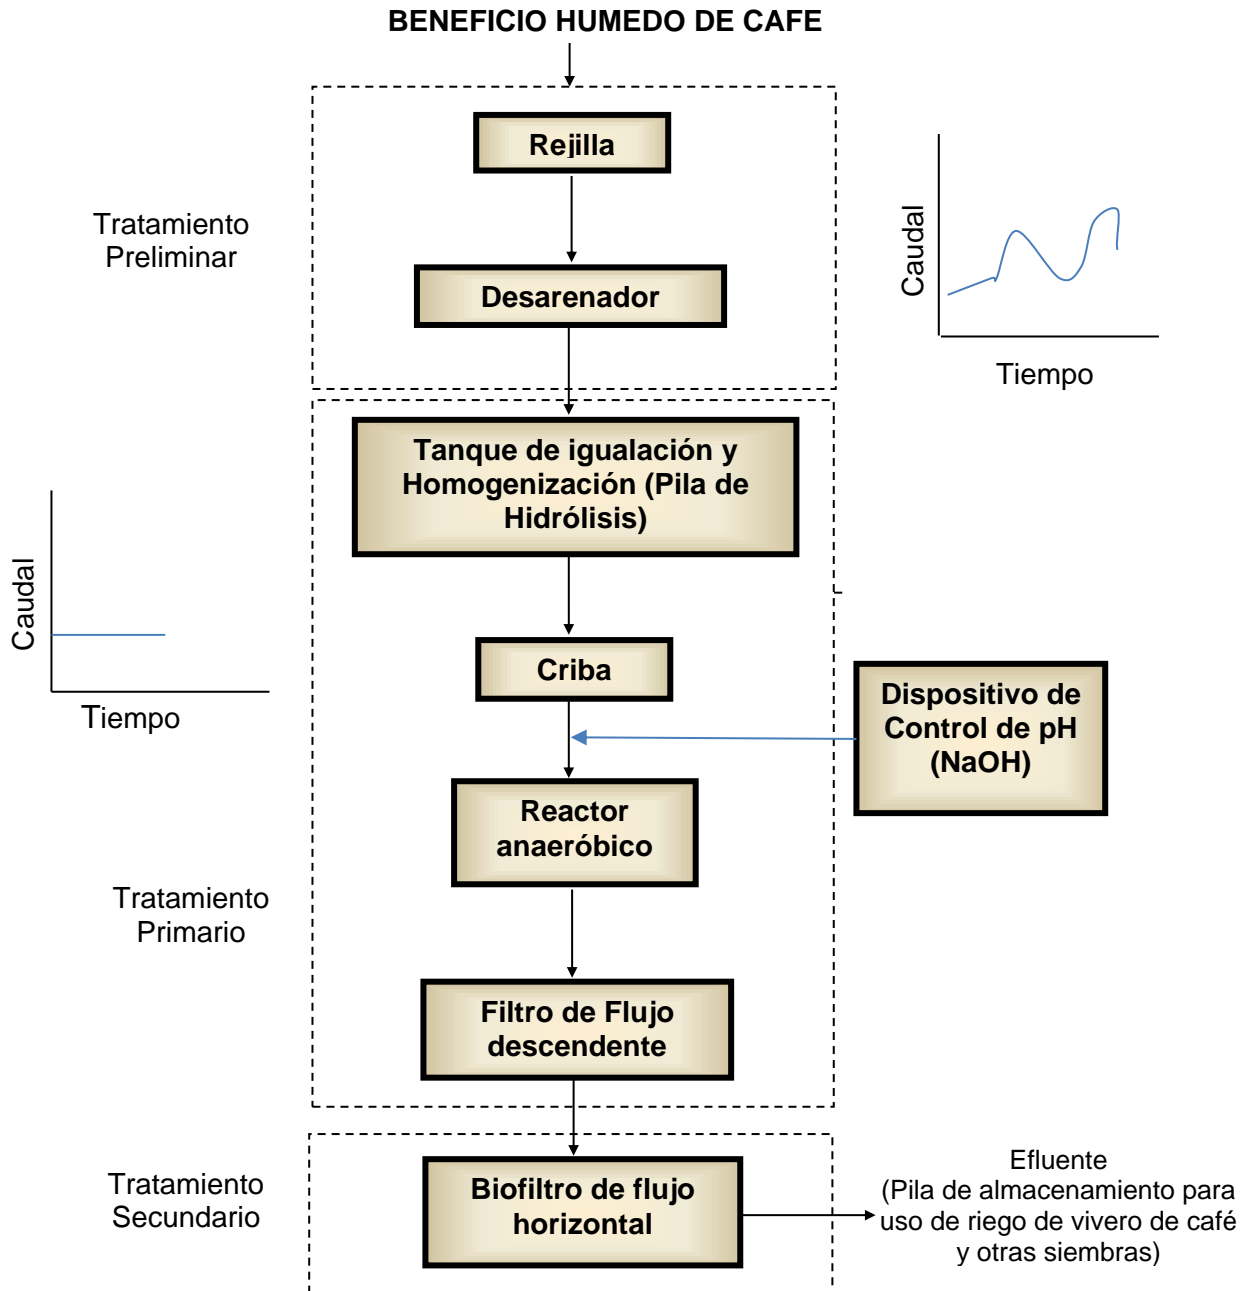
BENEFICIO HUMEDO DE CAFE

Tratamiento Preliminar

Rejilla

Desarenador

Caudal

Tiempo

Tanque de igualación y Homogenización (Pila de Hidrólisis)

Caudal

Tiempo

Criba

Dispositivo de Control de pH (NaOH)

Reactor anaeróbico

Tratamiento Primario

Filtro de Flujo descendente

Tratamiento Secundario

Biofiltro de flujo horizontal

Efluente
(Pila de almacenamiento para uso de riego de vivero de café y otras siembras)